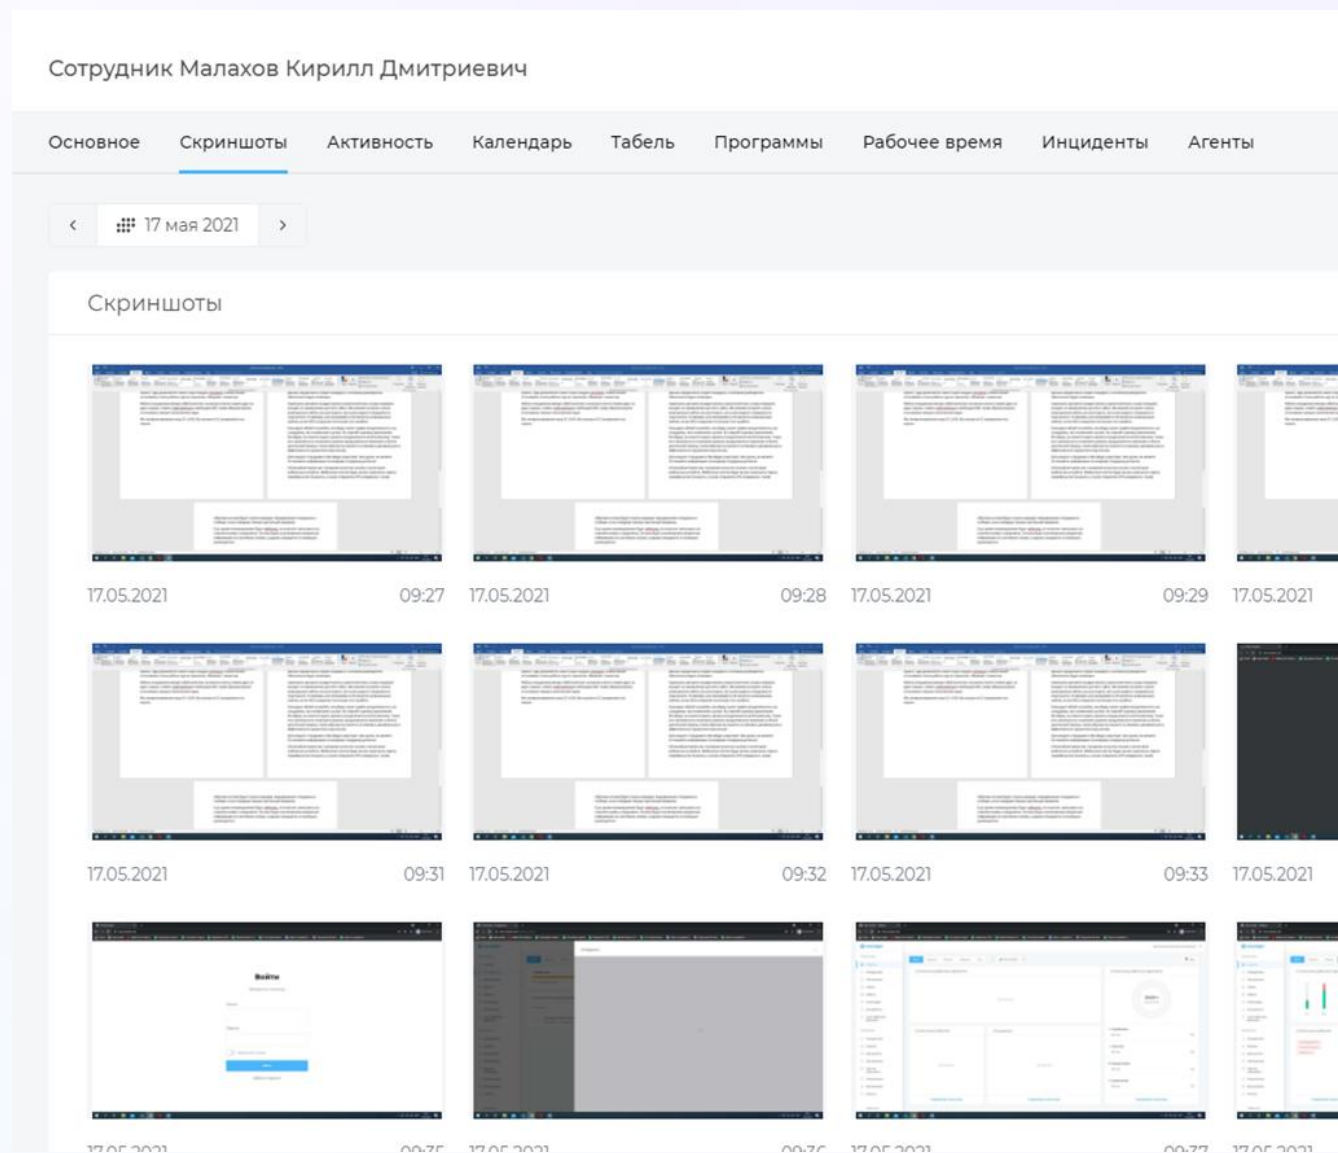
Сотрудник Малахов Кирилл Дмитриевич

Основное Скриншоты Активность Календарь Табель Программы Рабочее время Инциденты Агенты

‹ 17 мая 2021 ›

Скриншоты

17.05.2021 09:27
17.05.2021 09:28
17.05.2021 09:29
17.05.2021

17.05.2021 09:31
17.05.2021 09:32
17.05.2021 09:33
17.05.2021

Войти

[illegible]
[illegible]
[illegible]
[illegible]